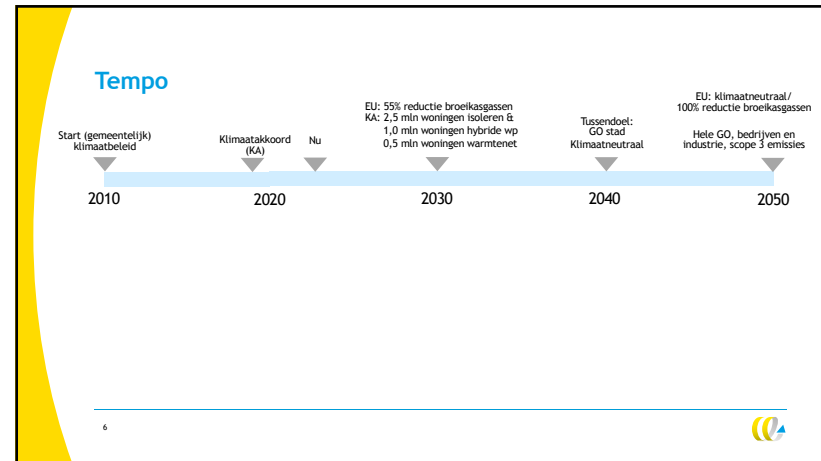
Tempo

Start (gemeentelijk) klimaatbeleid

Klimaatakkoord (KA)

Nu

EU: 55% reductie broeikasgassen
KA: 2,5 mln woningen isoleren &
1,0 mln woningen hybride wp
0,5 mln woningen warmtenet

Tussendoel:
GO stad
Klimaatneutraal

EU: klimaatneutraal/
100% reductie broeikasgassen

Hele GO, bedrijven en industrie, scope 3 emissies

2010

2020

2030

2040

2050

6